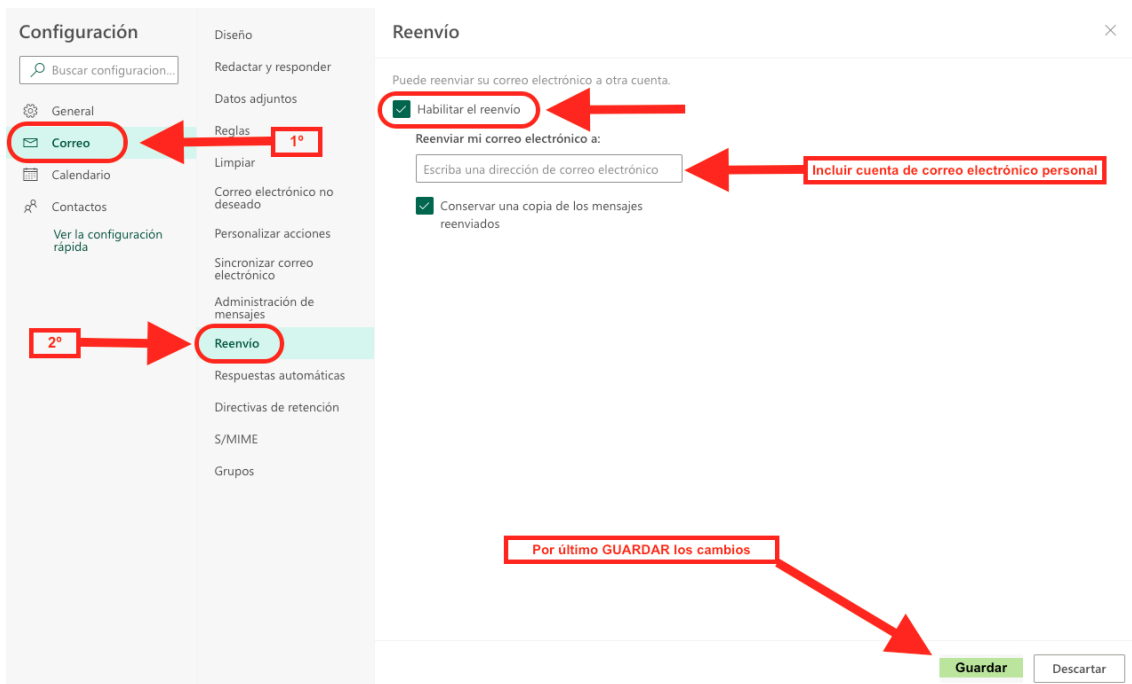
Configuración

Buscar configuracion...

General

Correo

1º

Calendario

Contactos

Ver la configuración rápida

Diseño

Redactar y responder

Datos adjuntos

Reglas

Limpiar

Correo electrónico no deseado

Personalizar acciones

Sincronizar correo electrónico

Administración de mensajes

2º

Reenvío

Respuestas automáticas

Directivas de retención

S/MIME

Grupos

Reenvío

Puede reenviar su correo electrónico a otra cuenta.

Habilitar el reenvío

Reenviar mi correo electrónico a:

Escriba una dirección de correo electrónico

Incluir cuenta de correo electrónico personal

Conservar una copia de los mensajes reenviados

Por último GUARDAR los cambios

Guardar

Descartar